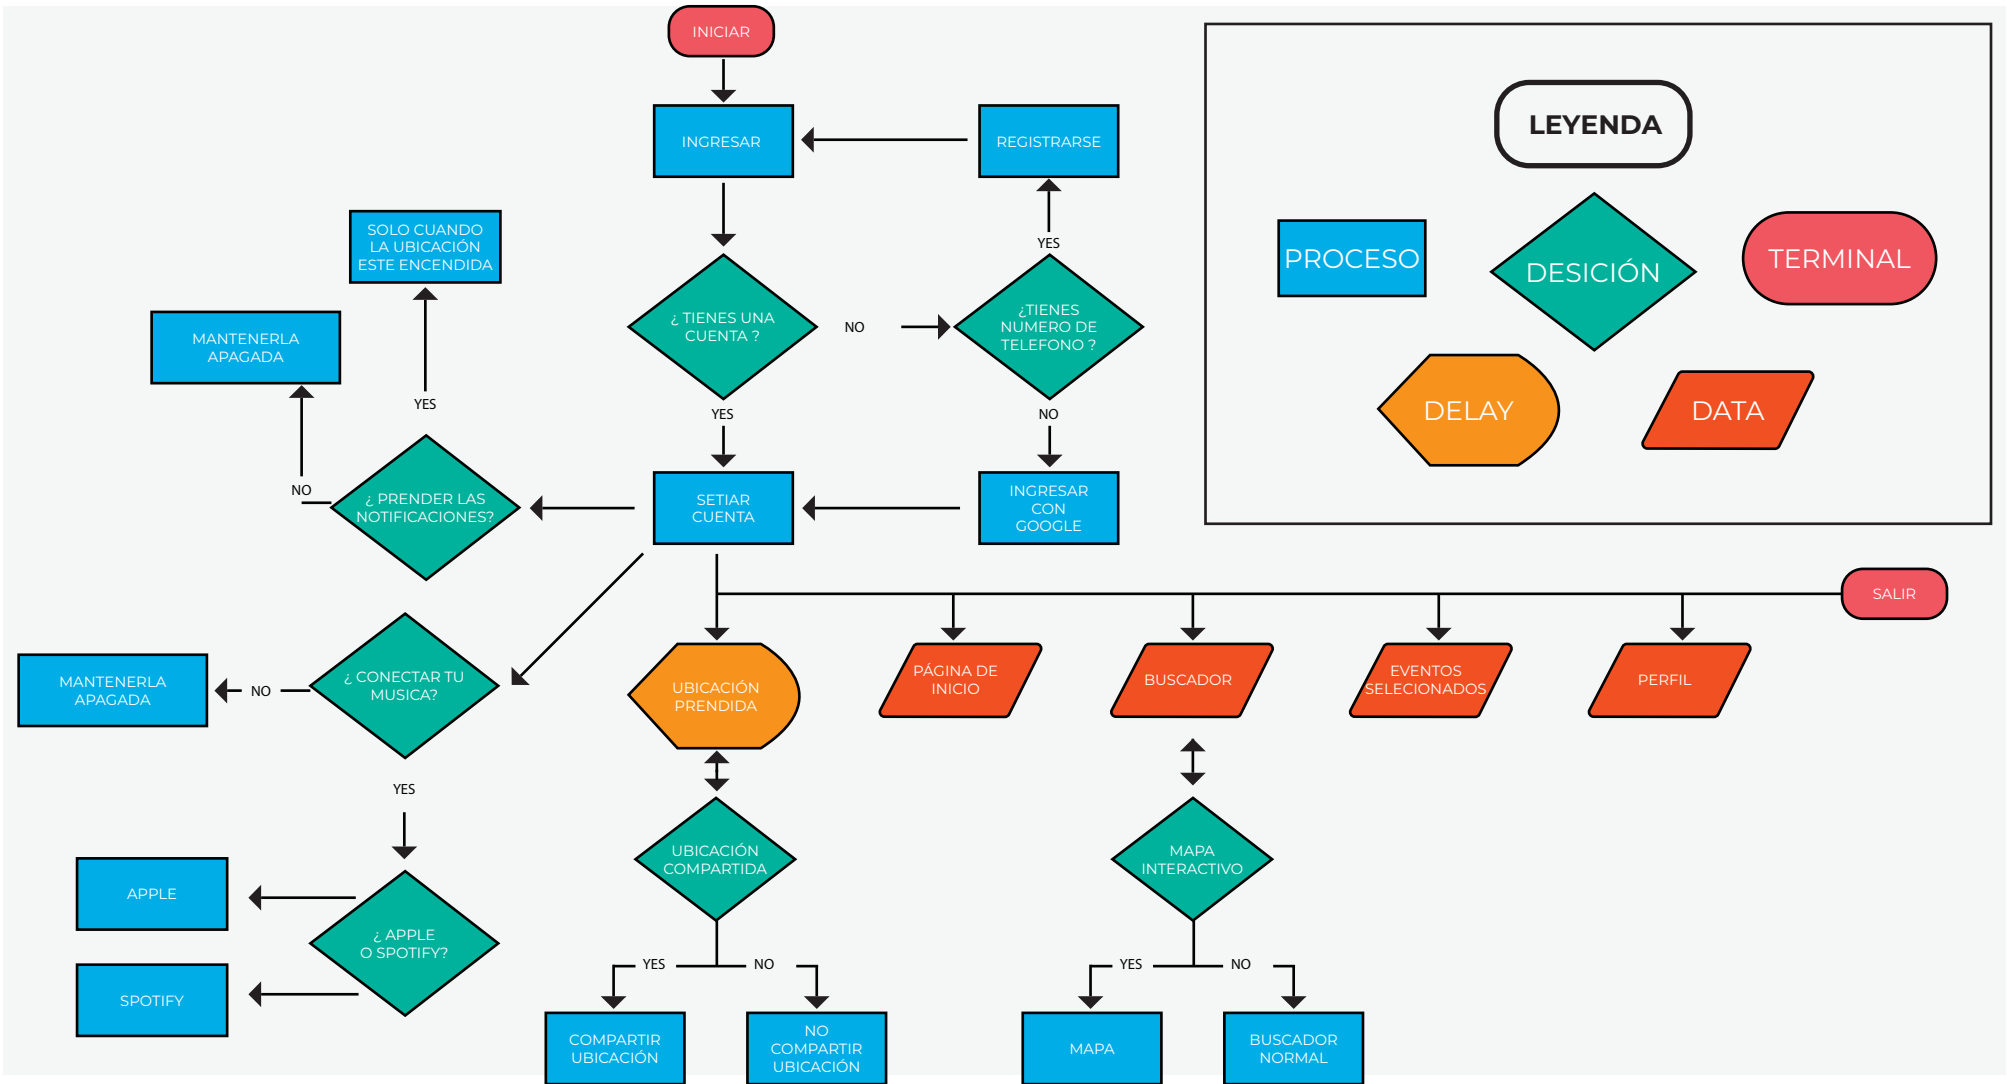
INICIAR

INGRESAR

REGISTRARSE

YES

¿ TIENES UNA CUENTA ?

NO

¿TIENES NUMERO DE TELEFONO ?

YES

NO

SETIAR CUENTA

INGRESAR CON GOOGLE

SOLO CUANDO LA UBICACIÓN ESTE ENCENDIDA

YES

MANTENERLA APAGADA

NO

¿ PRENDER LAS NOTIFICACIONES?

LEYENDA

PROCESO

DESICIÓN

TERMINAL

DELAY

DATA

SALIR

MANTENERLA APAGADA

NO

¿ CONECTAR TU MUSICA?

YES

UBICACIÓN PRENDIDA

PÁGINA DE INICIO

BUSCADOR

EVENTOS SELECIONADOS

PERFIL

UBICACIÓN COMPARTIDA

MAPA INTERACTIVO

APPLE

¿ APPLE O SPOTIFY?

SPOTIFY

YES

NO

YES

NO

COMPARTIR UBICACIÓN

NO COMPARTIR UBICACIÓN

MAPA

BUSCADOR NORMAL